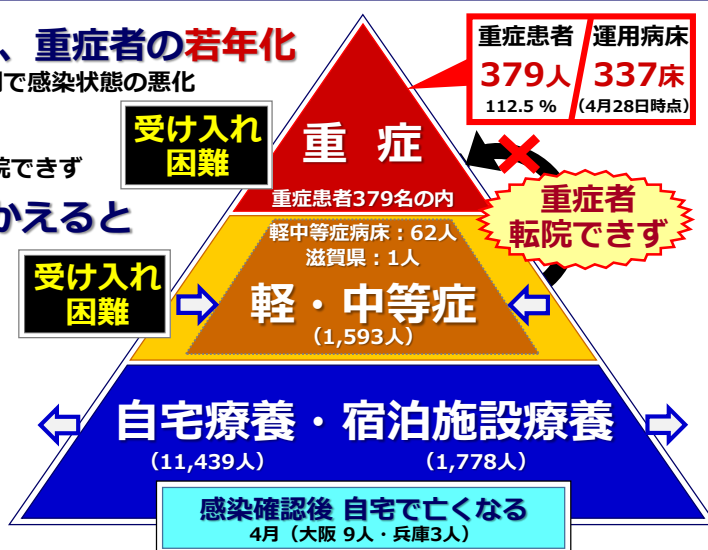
、重症者の若年化
で感染状態の悪化

できず

かえると

重症患者
379人
112.5 %

運用病床
337床
（4月28日時点）

受け入れ
困難

重　症

重症患者379名の内

重症者
転院できず

軽中等症病床：62人
滋賀県：1人

受け入れ
困難

軽・中等症
（1,593人）

自宅療養・宿泊施設療養
（11,439人）
（1,778人）

感染確認後 自宅で亡くなる
4月（大阪 9人・兵庫3人）